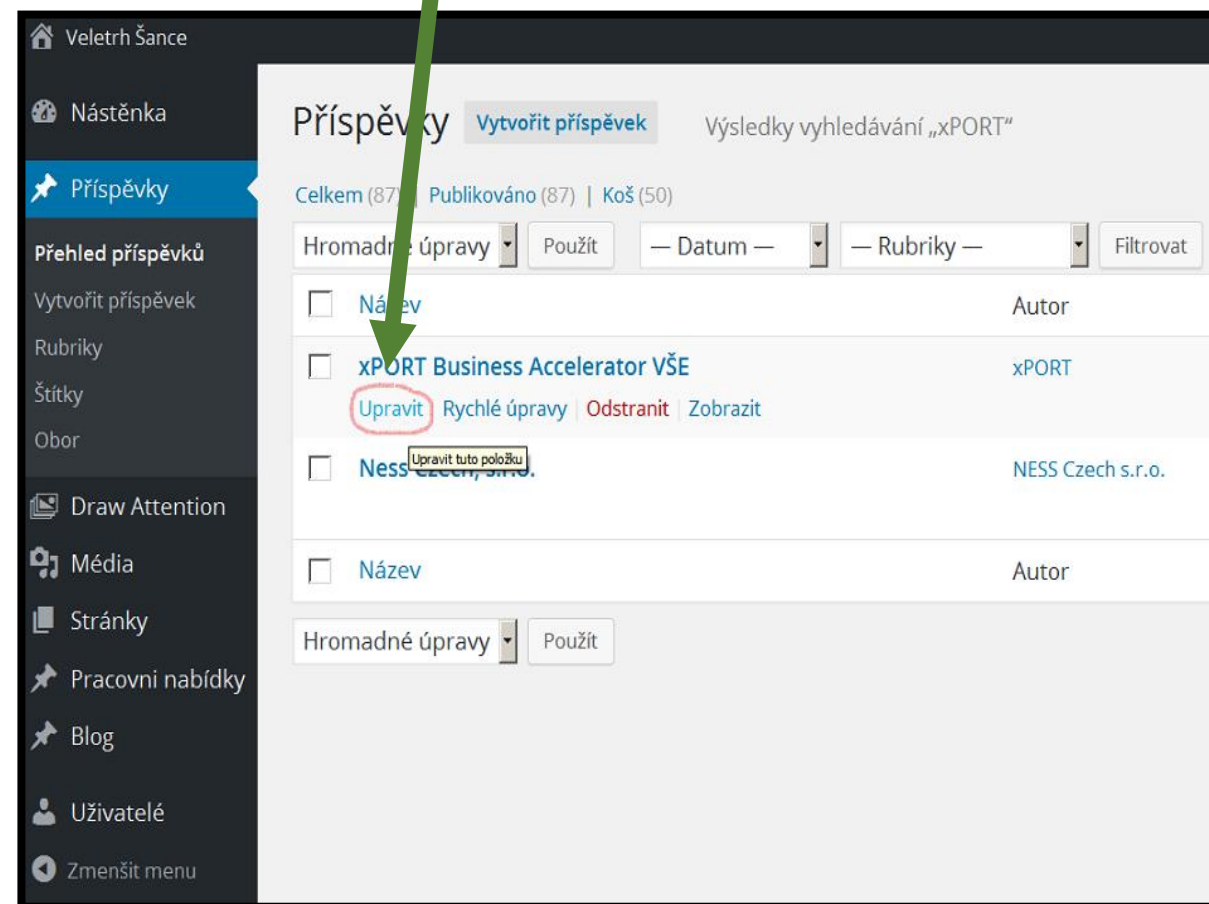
Veletrh Šance

Nástěnka

Příspěvky

Přehled příspěvků

Vytvořit příspěvek

Rubriky

Štítky

Obor

Draw Attention

Média

Stránky

Pracovni nabídky

Blog

Uživatelé

Zmenšit menu

Příspěvky Vytvořit příspěvek Výsledky vyhledávání „xPORT"

Celkem (87) | Publikováno (87) | Koš (50)

Hromadné úpravy Použít — Datum — — Rubriky — Filtrovat

| | Název | Autor |
|---|---|---|
| | xPORT Business Accelerator VŠE<br>Upravit \| Rychlé úpravy \| Odstranit \| Zobrazit | xPORT |
| | Ness Czech, s.r.o. | NESS Czech s.r.o. |
| | Název | Autor |

Upravit tuto položku

Hromadné úpravy Použít